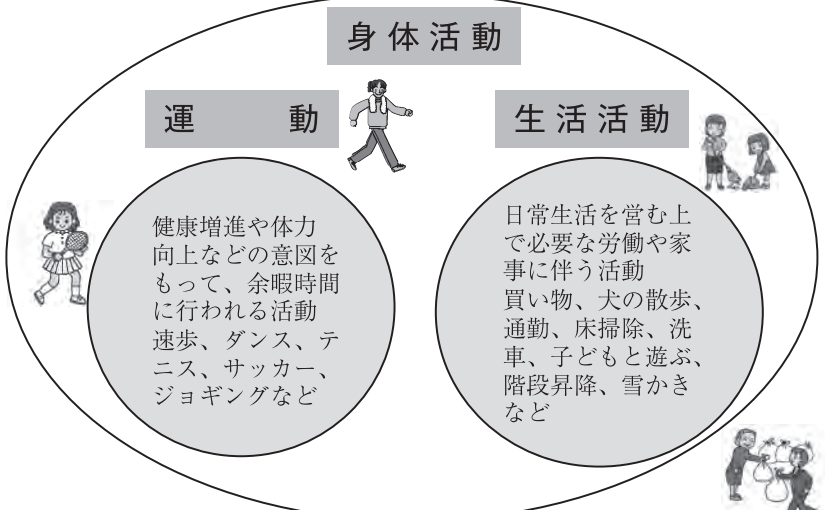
身体活動

運　動

生活活動

健康増進や体力向上などの意図をもって、余暇時間に行われる活動
速歩、ダンス、テニス、サッカー、ジョギングなど

日常生活を営む上で必要な労働や家事に伴う活動
買い物、犬の散歩、通勤、床掃除、洗車、子どもと遊ぶ、階段昇降、雪かきなど